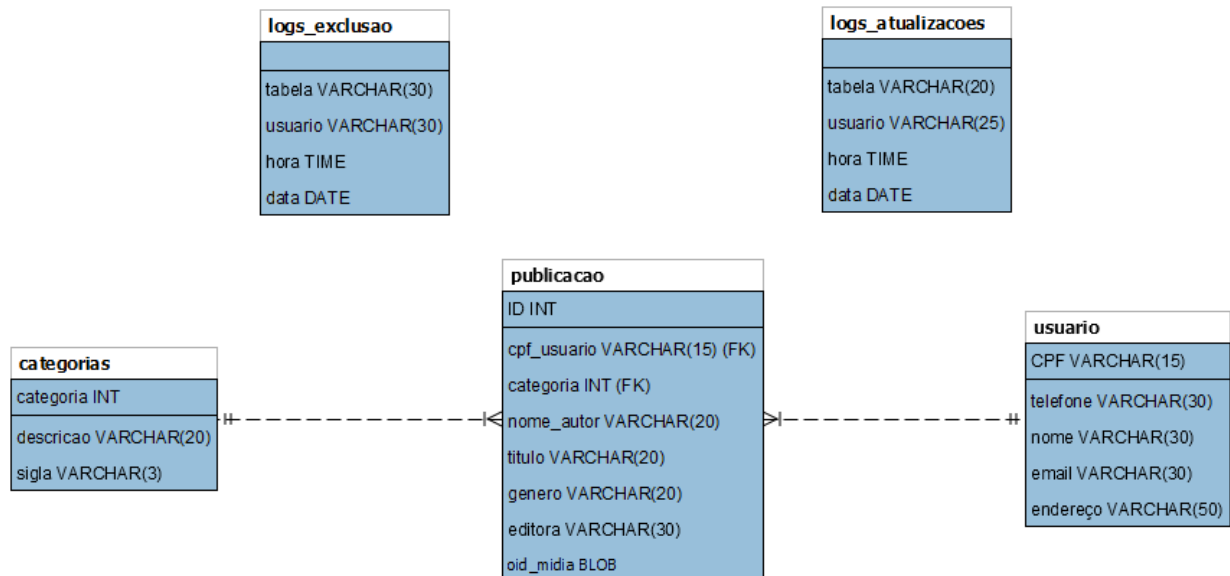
logs_exclusao

tabela VARCHAR(30)
usuario VARCHAR(30)
hora TIME
data DATE

logs_atualizacoes

tabela VARCHAR(20)
usuario VARCHAR(25)
hora TIME
data DATE

categorias
categoria INT
descricao VARCHAR(20)
sigla VARCHAR(3)

publicacao
ID INT
cpf_usuario VARCHAR(15) (FK)
categoria INT (FK)
nome_autor VARCHAR(20)
titulo VARCHAR(20)
genero VARCHAR(20)
editora VARCHAR(30)
oid_midia BLOB

usuario
CPF VARCHAR(15)
telefone VARCHAR(30)
nome VARCHAR(30)
email VARCHAR(30)
endereço VARCHAR(50)